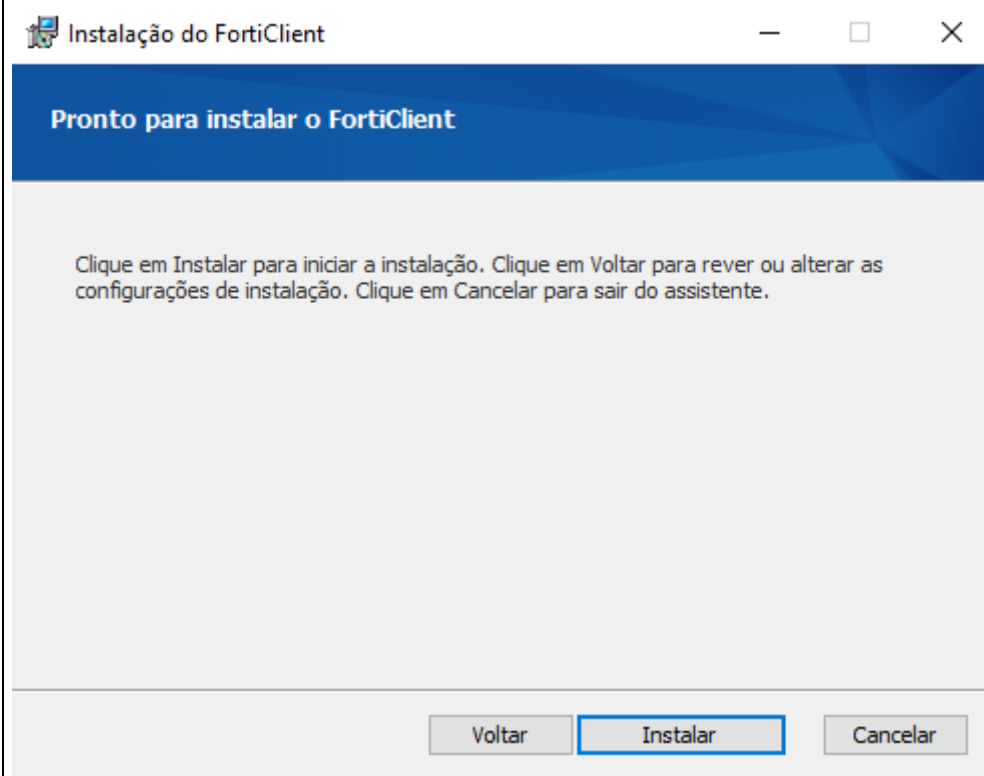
Instalação do FortiClient

Pronto para instalar o FortiClient

Clique em Instalar para iniciar a instalação. Clique em Voltar para rever ou alterar as configurações de instalação. Clique em Cancelar para sair do assistente.

Voltar
Instalar
Cancelar